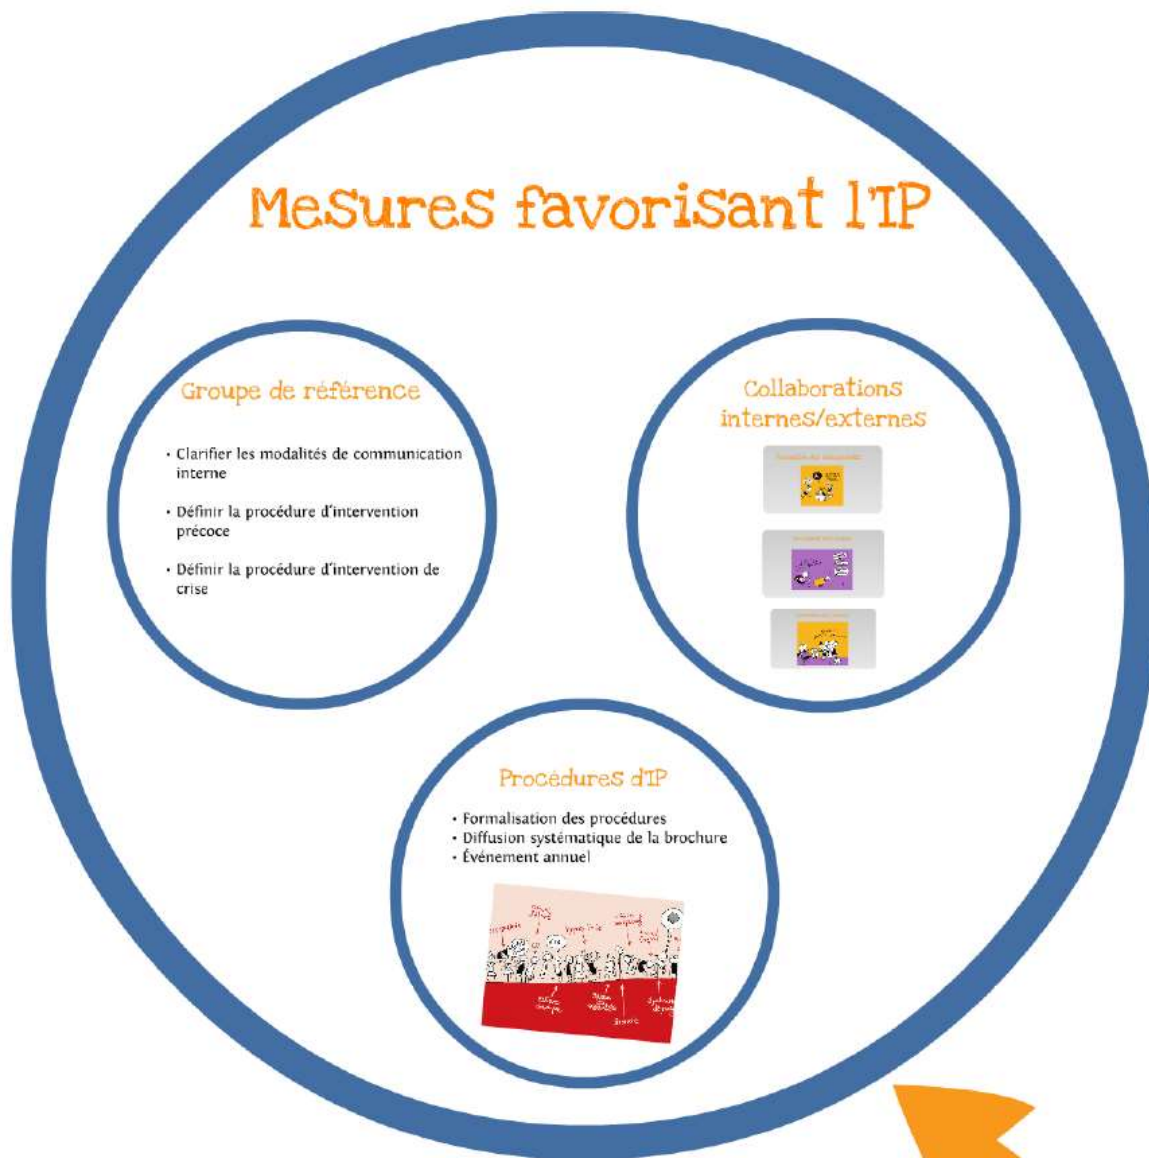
Mesures favorisant l'IP

Groupe de référence

- Clarifier les modalités de communication interne
- Définir la procédure d'intervention précoce
- Définir la procédure d'intervention de crise

Collaborations internes/externes

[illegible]

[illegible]

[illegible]

Procédures d'IP

- Formalisation des procédures
- Diffusion systématique de la brochure
- Événement annuel

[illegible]